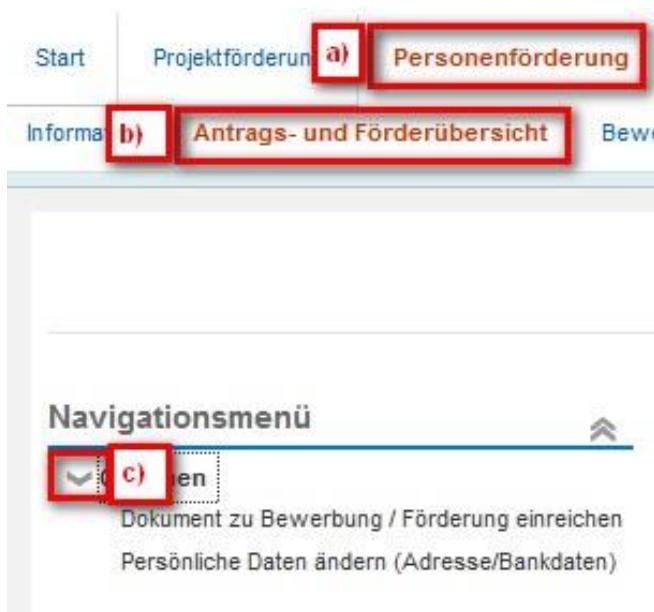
Start Projektförderun a) Personenförderung

Informa b) Antrags- und Förderübersicht Bewe

Navigationsmenü

c) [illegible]en

Dokument zu Bewerbung / Förderung einreichen

Persönliche Daten ändern (Adresse/Bankdaten)